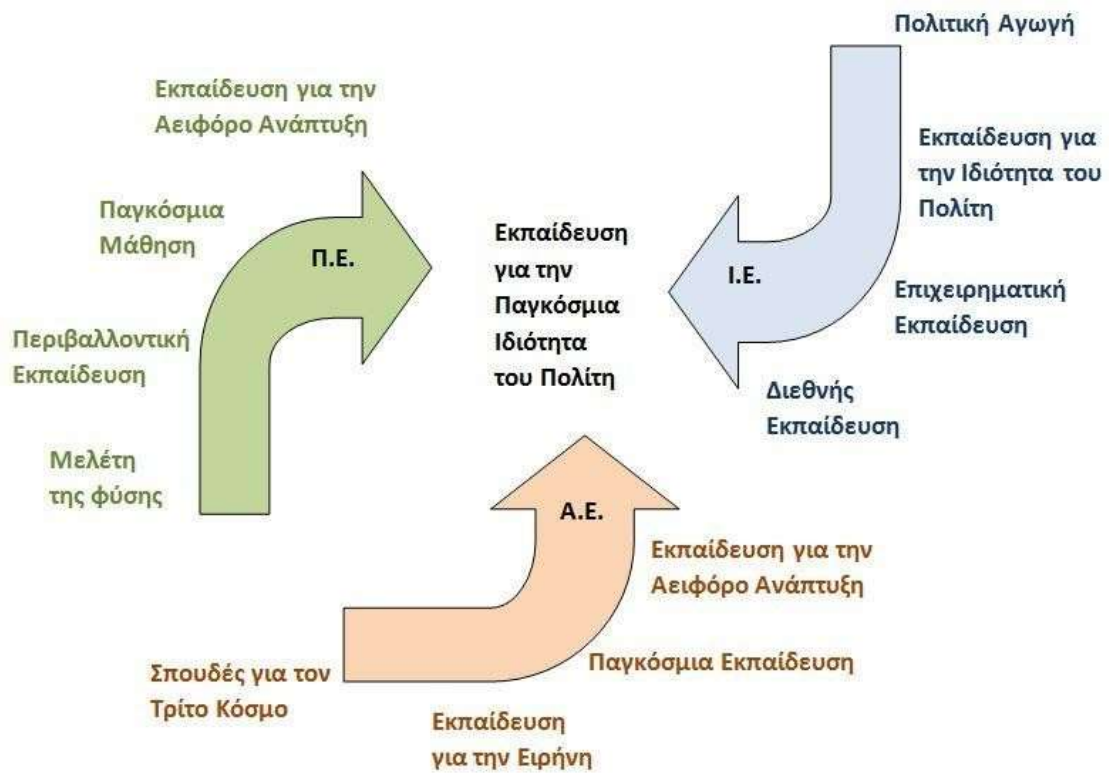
Πολιτική Αγωγή

Εκπαίδευση για την Αειφόρο Ανάπτυξη

Εκπαίδευση για την Ιδιότητα του Πολίτη

Παγκόσμια Μάθηση

Π.Ε.

Εκπαίδευση για την Παγκόσμια Ιδιότητα του Πολίτη

Ι.Ε.

Επιχειρηματική Εκπαίδευση

Περιβαλλοντική Εκπαίδευση

Διεθνής Εκπαίδευση

Μελέτη της φύσης

Α.Ε.

Εκπαίδευση για την Αειφόρο Ανάπτυξη

Σπουδές για τον Τρίτο Κόσμο

Παγκόσμια Εκπαίδευση

Εκπαίδευση για την Ειρήνη